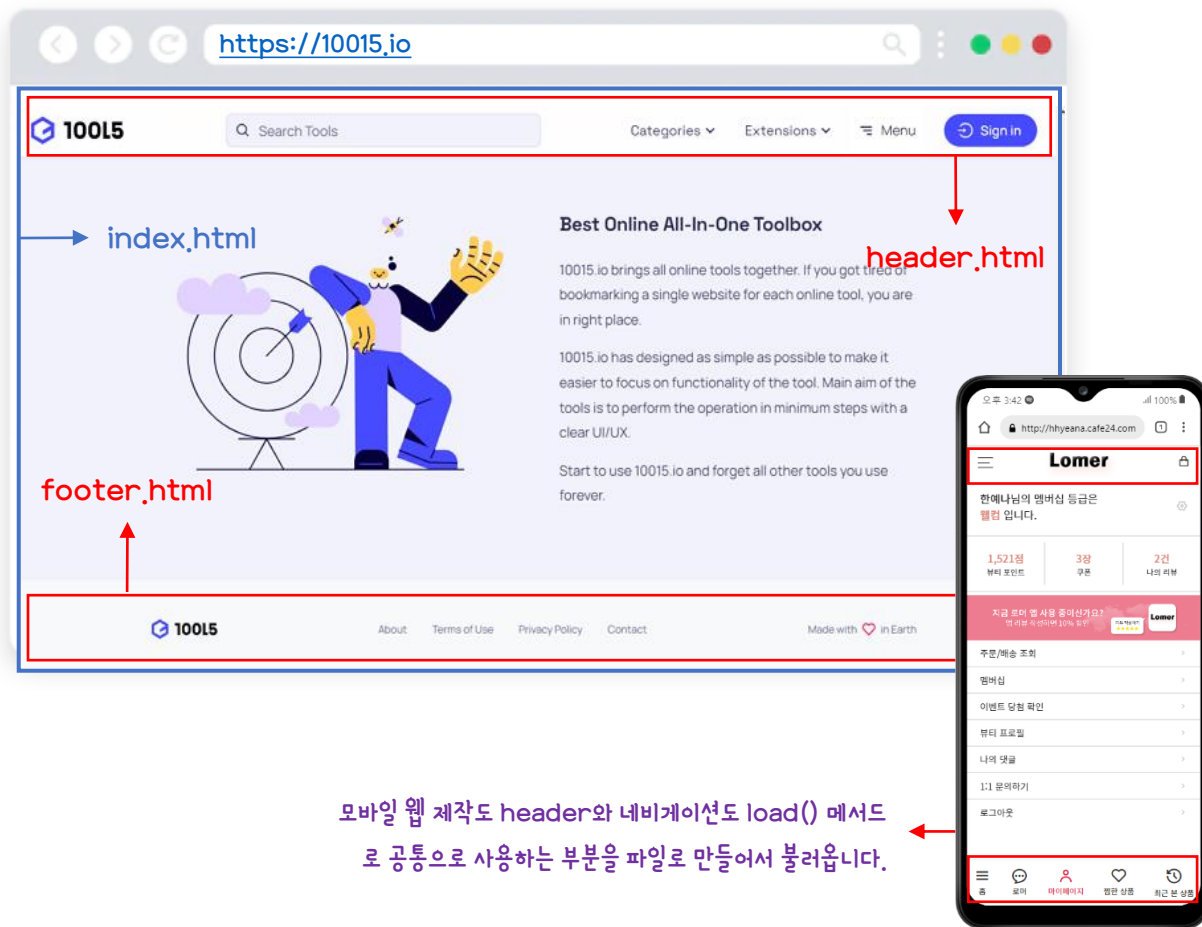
https://10015.io

10015

Search Tools

Categories

Extensions

Menu

Sign in

index.html

header.html

Best Online All-In-One Toolbox

10015.io brings all online tools together. If you got tired of bookmarking a single website for each online tool, you are in right place.

10015.io has designed as simple as possible to make it easier to focus on functionality of the tool. Main aim of the tools is to perform the operation in minimum steps with a clear UI/UX.

Start to use 10015.io and forget all other tools you use forever.

footer.html

10015

About

Terms of Use

Privacy Policy

Contact

Made with in Earth

오후 3:42

100%

http://hhyeana.cafe24.com

Lomer

한예나님의 멤버십 등급은 웰컴 입니다.

1,521점
뷰티 포인트

3장
쿠폰

2건
나의 리뷰

지금 로머 앱 사용 중이신가요?
앱 리뷰 작성하면 10% 할인

Lomer

주문/배송 조회

멤버십

이벤트 당첨 확인

뷰티 프로필

나의 댓글

1:1 문의하기

로그아웃

홈

로머

마이페이지

찜한 상품

최근 본 상품

모바일 웹 제작도 header와 네비게이션도 load() 메서드로 공통으로 사용하는 부분을 파일로 만들어서 불러옵니다.